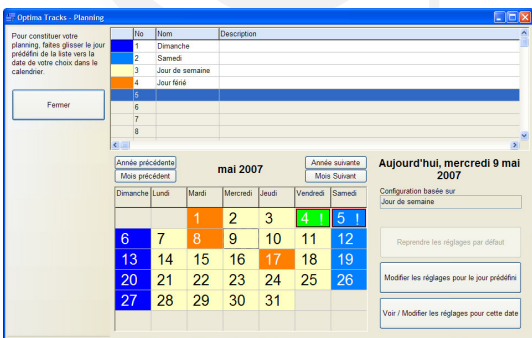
Optima Tracks - Planning

Pour constituer votre planning, faites glisser le jour prédéfini de la liste vers la date de votre choix dans le calendrier.

Fermer

| | No | Nom | Description |
|---|---|---|---|
| | 1 | Dimanche | |
| | 2 | Samedi | |
| | 3 | Jour de semaine | |
| | 4 | Jour férié | |
| | 5 | | |
| | 6 | | |
| | 7 | | |
| | 8 | | |

Année précédente
Mois précédent
mai 2007
Année suivante
Mois Suivant

Aujourd'hui, mercredi 9 mai 2007

Configuration basée sur
Jour de semaine

| Dimanche | Lundi | Mardi | Mercredi | Jeudi | Vendredi | Samedi |
|---|---|---|---|---|---|---|
| | | 1 | 2 | 3 | 4 ! | 5 ! |
| 6 | 7 | 8 | 9 | 10 | 11 | 12 |
| 13 | 14 | 15 | 16 | 17 | 18 | 19 |
| 20 | 21 | 22 | 23 | 24 | 25 | 26 |
| 27 | 28 | 29 | 30 | 31 | | |

Reprendre les réglages par défaut

Modifier les réglages pour le jour prédéfini

Voir / Modifier les réglages pour cette date